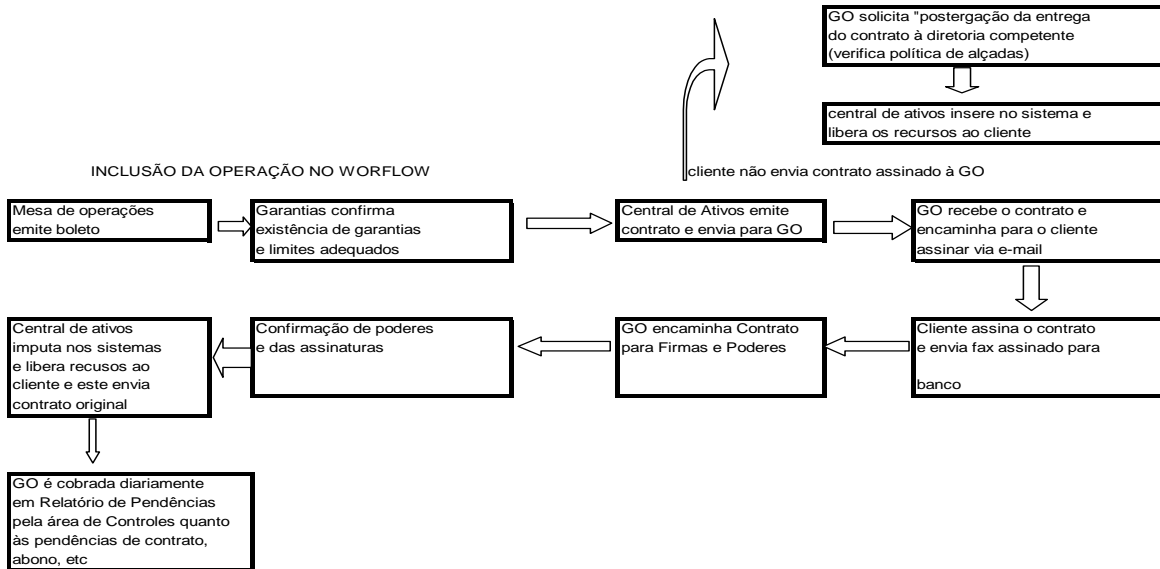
GO solicita "postergação da entrega do contrato à diretoria competente (verifica política de alçadas)

central de ativos insere no sistema e libera os recursos ao cliente

INCLUSÃO DA OPERAÇÃO NO WORFLOW

cliente não envia contrato assinado à GO

Mesa de operações emite boleto

Garantias confirma existência de garantias e limites adequados

Central de Ativos emite contrato e envia para GO

GO recebe o contrato e encaminha para o cliente assinar via e-mail

Cliente assina o contrato e envia fax assinado para banco

GO encaminha Contrato para Firmas e Poderes

Confirmação de poderes e das assinaturas

Central de ativos imputa nos sistemas e libera recusos ao cliente e este envia contrato original

GO é cobrada diariamente em Relatório de Pendências pela área de Controles quanto às pendências de contrato, abono, etc